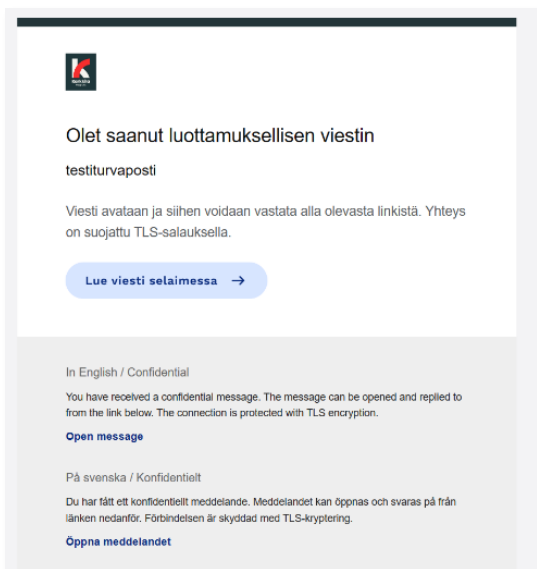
Olet saanut luottamuksellisen viestin

testiturvaposti

Viesti avataan ja siihen voidaan vastata alla olevasta linkistä. Yhteys on suojattu TLS-salauksella.

Lue viesti selaimessa →

In English / Confidential

You have received a confidential message. The message can be opened and replied to from the link below. The connection is protected with TLS encryption.

Open message

På svenska / Konfidentielt

Du har fått ett konfidentiellt meddelande. Meddelandet kan öppnas och svaras på från länken nedanför. Förbindelsen är skyddad med TLS-kryptering.

Öppna meddelandet